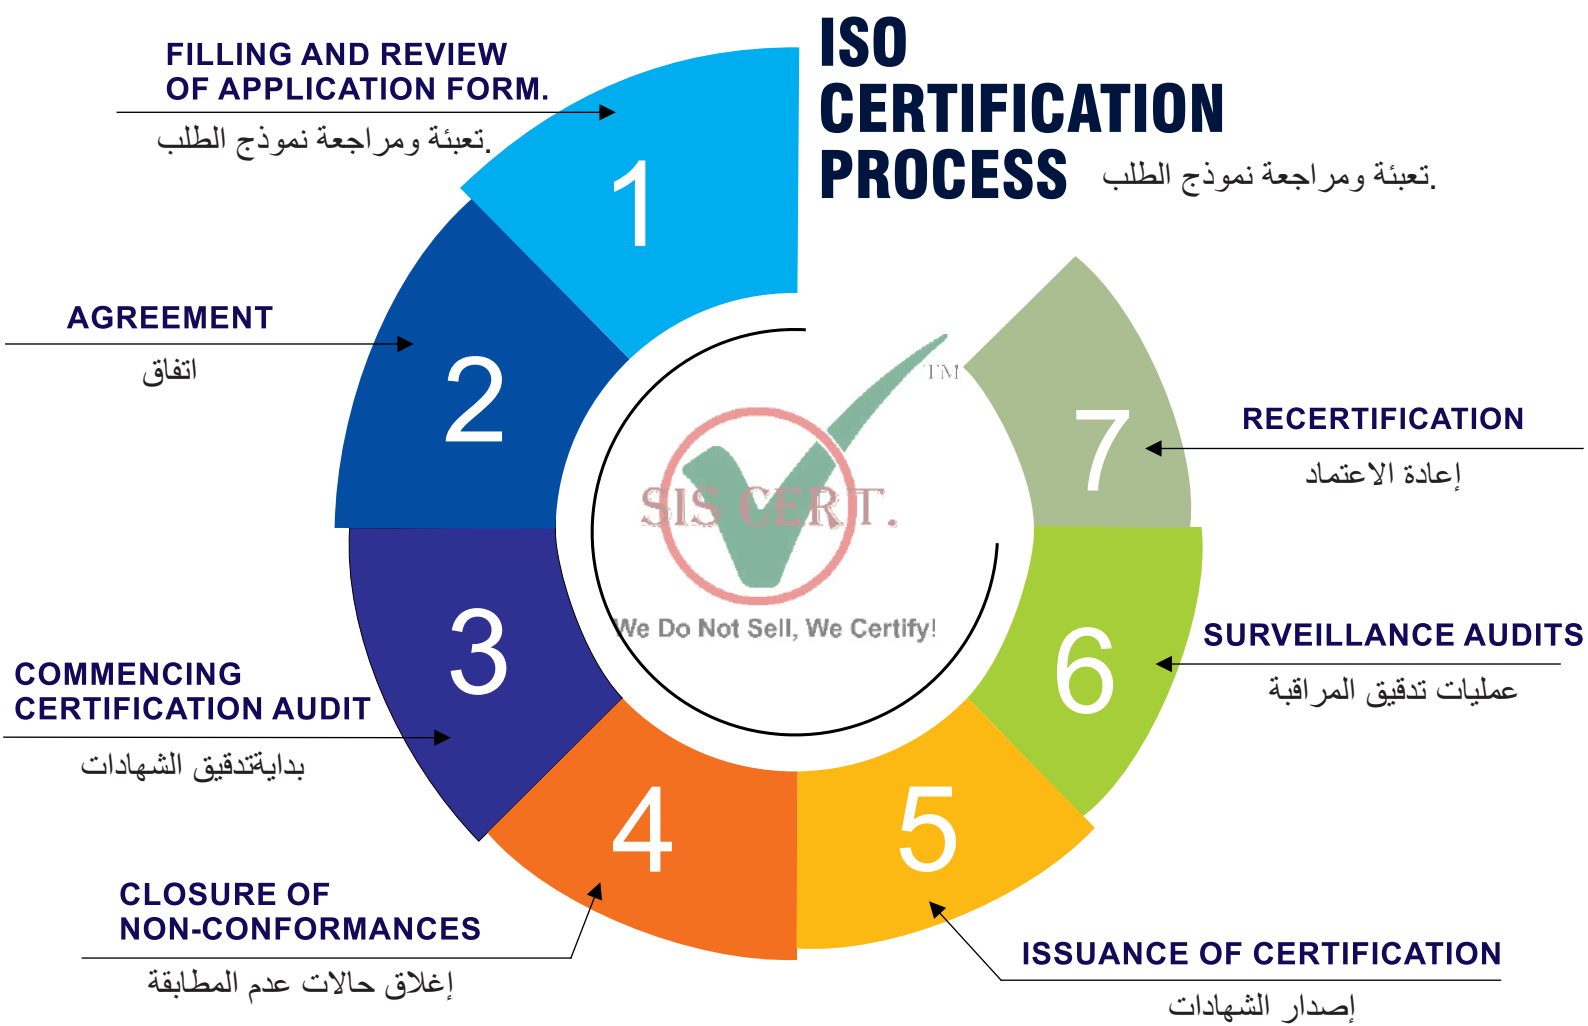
ISO CERTIFICATION PROCESS تعبئة ومراجعة نموذج الطلب.

FILLING AND REVIEW OF APPLICATION FORM.
تعبئة ومراجعة نموذج الطلب.

1

AGREEMENT
اتفاق

2

COMMENCING CERTIFICATION AUDIT
بدايةتدقيق الشهادات

3

CLOSURE OF NON-CONFORMANCES
إغلاق حالات عدم المطابقة

4

5

ISSUANCE OF CERTIFICATION
إصدار الشهادات

6

SURVEILLANCE AUDITS
عمليات تدقيق المراقبة

7

RECERTIFICATION
إعادة الاعتماد

TM
SIS CERT.
We Do Not Sell, We Certify!